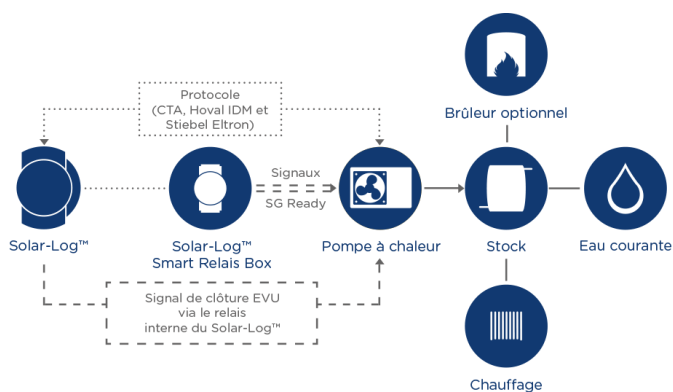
Protocole
(CTA, Hoval IDM et
Stiebel Eltron)

Brûleur optionnel

Signaux
SG Ready

Solar-Log™

Solar-Log™
Smart Relais Box

Pompe à chaleur

Stock

Eau courante

Signal de clôture EVU
via le relais
interne du Solar-Log™

Chauffage